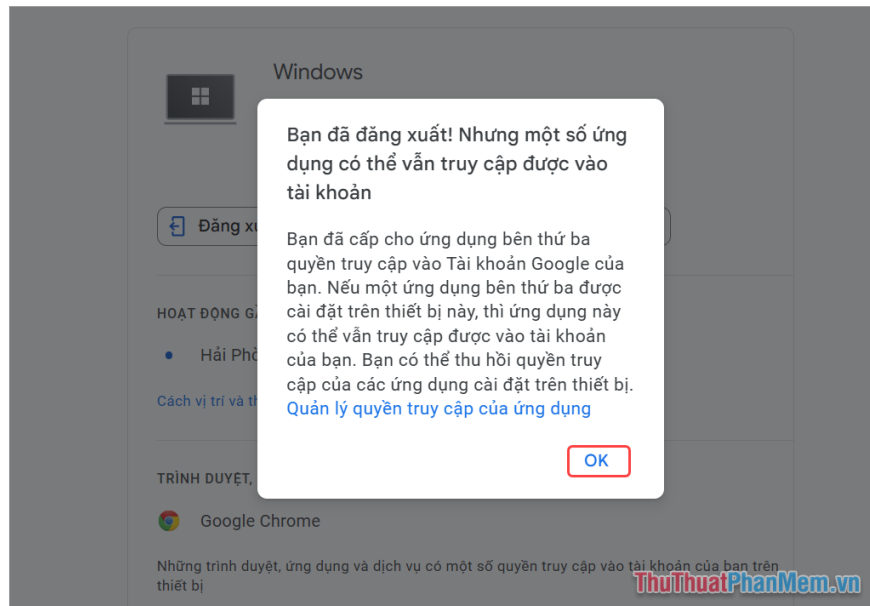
Windows

Đăng xu

HOẠT ĐỘNG G

Hải Phò

Cách vị trí và th

TRÌNH DUYỆT,

Google Chrome

Những trình duyệt, ứng dụng và dịch vụ có một số quyền truy cập vào tài khoản của bạn trên thiết bị

Bạn đã đăng xuất! Nhưng một số ứng dụng có thể vẫn truy cập được vào tài khoản

Bạn đã cấp cho ứng dụng bên thứ ba quyền truy cập vào Tài khoản Google của bạn. Nếu một ứng dụng bên thứ ba được cài đặt trên thiết bị này, thì ứng dụng này có thể vẫn truy cập được vào tài khoản của bạn. Bạn có thể thu hồi quyền truy cập của các ứng dụng cài đặt trên thiết bị. Quản lý quyền truy cập của ứng dụng

OK

ThuThuatPhanMem.vn